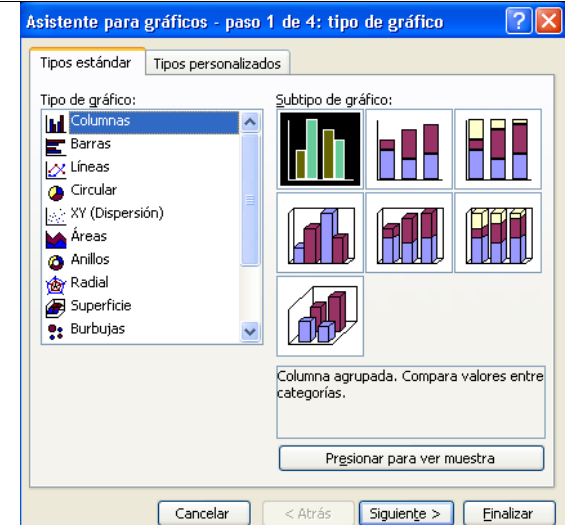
Asistente para gráficos - paso 1 de 4: tipo de gráfico

Tipos estándar | Tipos personalizados

Tipo de gráfico:

Columnas
Barras
Líneas
Circular
XY (Dispersión)
Áreas
Anillos
Radial
Superficie
Burbujas

Subtipo de gráfico:

Columna agrupada. Compara valores entre categorías.

Presionar para ver muestra

Cancelar | < Atrás | Siguiente > | Finalizar